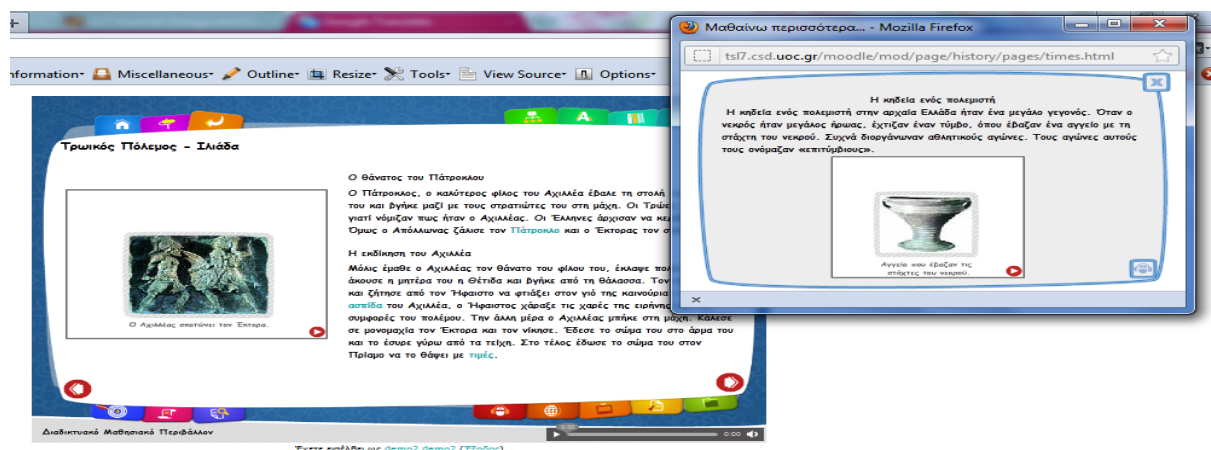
Information▾ Miscellaneous▾ Outline▾ Resize▾ Tools▾ View Source▾ Options▾

Τρωικός Πόλεμος - Ιλιάδα

Ο Αχιλλέας σκοτώνει τον Έκτορα.

Ο θάνατος του Πάτροκλου

Ο Πάτροκλος, ο καλύτερος φίλος του Αχιλλέα έβαλε τη στολή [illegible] του και βγήκε μαζί με τους στρατιώτες του στη μάχη. Οι Τρώε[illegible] γιατί νόμιζαν πως ήταν ο Αχιλλέας. Οι Έλληνες άρχισαν να κε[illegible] Όμως ο Απόλλωνας ζάλισε τον Πάτροκλο και ο Έκτορας τον σ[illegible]

Η εκδίκηση του Αχιλλέα

Μόλις έμαθε ο Αχιλλέας τον θάνατο του φίλου του, έκλαψε πολ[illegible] άκουσε η μητέρα του η Θέτιδα και βγήκε από τη θάλασσα. Τον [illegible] και ζήτησε από τον Ήφαιστο να φτιάξει στον γιό της καινούρια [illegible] ασπίδα του Αχιλλέα, ο Ήφαιστος χάραξε τις χαρές της ειρήνης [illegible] συμφορές του πολέμου. Την άλλη μέρα ο Αχιλλέας μπήκε στη μάχη. Κάλεσε σε μονομαχία τον Έκτορα και τον νίκησε. Έδεσε το σώμα του στο άρμα του και το έσυρε γύρω από τα τείχη. Στο τέλος έδωσε το σώμα του στον Πρίαμο να το θάψει με τιμές.

Διαδικτυακό Μαθησιακό Περιβάλλον

0:00

Μαθαίνω περισσότερα... - Mozilla Firefox

tsl7.csd.uoc.gr/moodle/mod/page/history/pages/times.html

Η κηδεία ενός πολεμιστή

Η κηδεία ενός πολεμιστή στην αρχαία Ελλάδα ήταν ένα μεγάλο γεγονός. Όταν ο νεκρός ήταν μεγάλος ήρωας, έχτιζαν έναν τύμβο, όπου έβαζαν ένα αγγείο με τη στάχτη του νεκρού. Συχνά διοργάνωναν αθλητικούς αγώνες. Τους αγώνες αυτούς τους ονόμαζαν «επιτύμβιους».

Αγγείο που έβαζαν τις στάχτες του νεκρού.

x